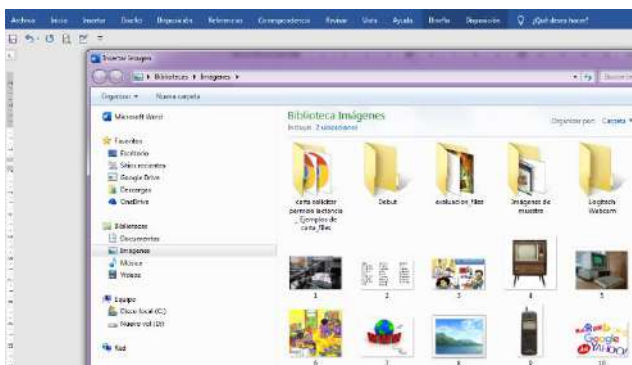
Archivo Inicio Insertar Diseño Disposición Referencias Correspondencia Revisar Vista Ayuda Diseño Disposición ¿Qué desea hacer?

Insertar imagen

Bibliotecas ▸ Imágenes ▸

Organizar ▾ Nueva carpeta

Microsoft Word

Favoritos
Escritorio
Sitios recientes
Google Drive
Descargas
OneDrive

Bibliotecas
Documentos
Imágenes
Música
Vídeos

Equipo
Disco local (C:)
Nuevo vol (D:)

Red

Biblioteca Imágenes
Incluye: 2 ubicaciones

Organizar por: Carpeta ▾

carta solicitar permiso lactancia _Ejemplos de carta_files

Debut

evaluacion_files

Imágenes de muestra

Logitech Webcam

1 2 3 4 5

6 7 8 9 10